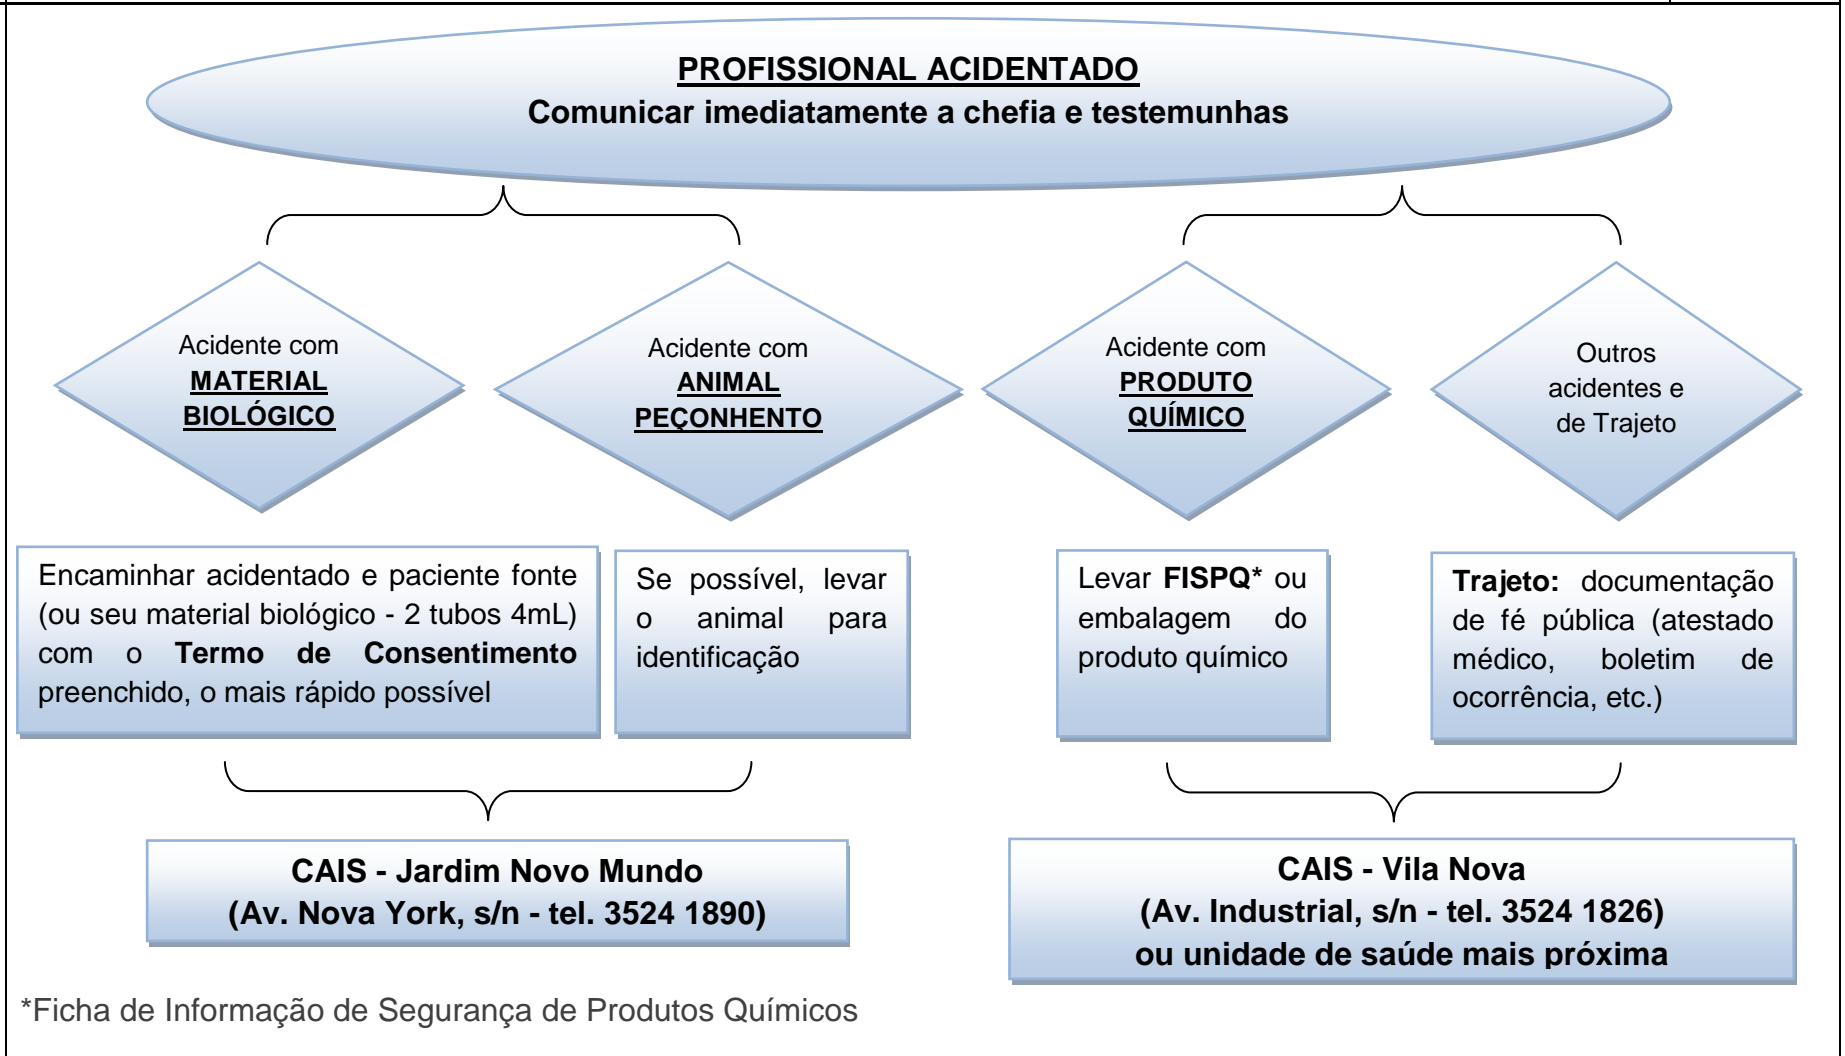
PROFISSIONAL ACIDENTADO
Comunicar imediatamente a chefia e testemunhas

Acidente com MATERIAL BIOLÓGICO

Acidente com ANIMAL PEÇONHENTO

Acidente com PRODUTO QUÍMICO

Outros acidentes e de Trajeto

Encaminhar acidentado e paciente fonte (ou seu material biológico - 2 tubos 4mL) com o **Termo de Consentimento** preenchido, o mais rápido possível

Se possível, levar o animal para identificação

Levar **FISPQ*** ou embalagem do produto químico

**Trajeto:** documentação de fé pública (atestado médico, boletim de ocorrência, etc.)

CAIS - Jardim Novo Mundo
(Av. Nova York, s/n - tel. 3524 1890)

CAIS - Vila Nova
(Av. Industrial, s/n - tel. 3524 1826)
ou unidade de saúde mais próxima

*Ficha de Informação de Segurança de Produtos Químicos